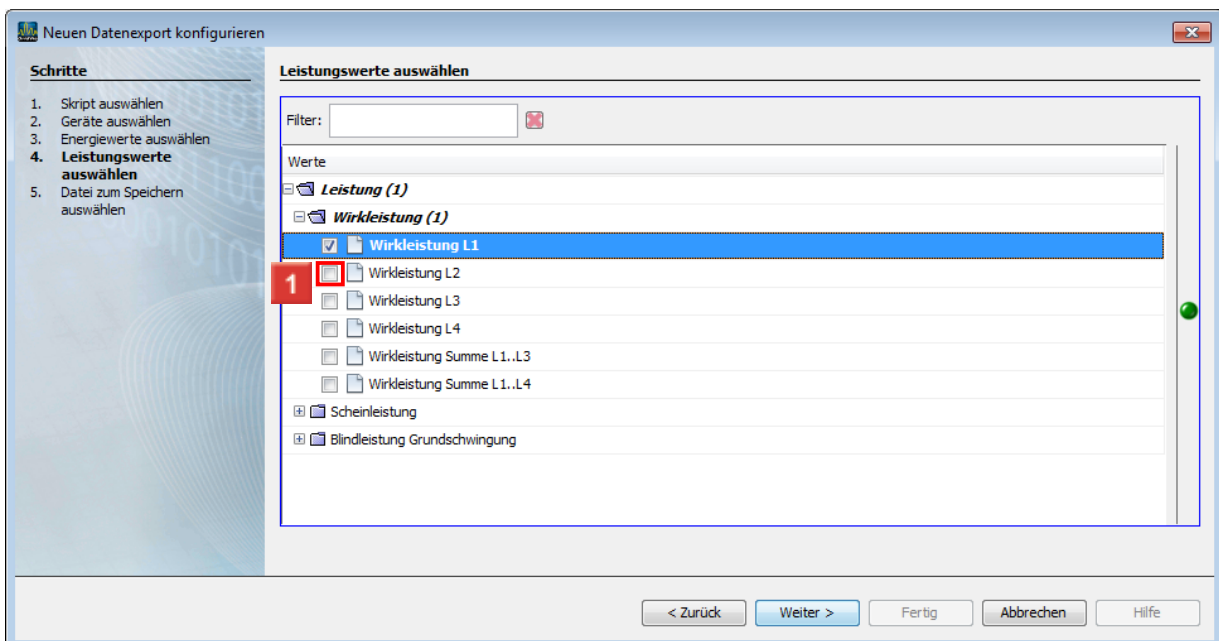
Neuen Datenexport konfigurieren

Schritte

1. Skript auswählen
2. Geräte auswählen
3. Energiewerte auswählen
4. Leistungswerte auswählen
5. Datei zum Speichern auswählen

Leistungswerte auswählen

Filter:

Werte

Leistung (1)

Wirkleistung (1)

Wirkleistung L1

1

Wirkleistung L2

Wirkleistung L3

Wirkleistung L4

Wirkleistung Summe L1..L3

Wirkleistung Summe L1..L4

Scheinleistung

Blindleistung Grundschwingung

< Zurück

Weiter >

Fertig

Abbrechen

Hilfe